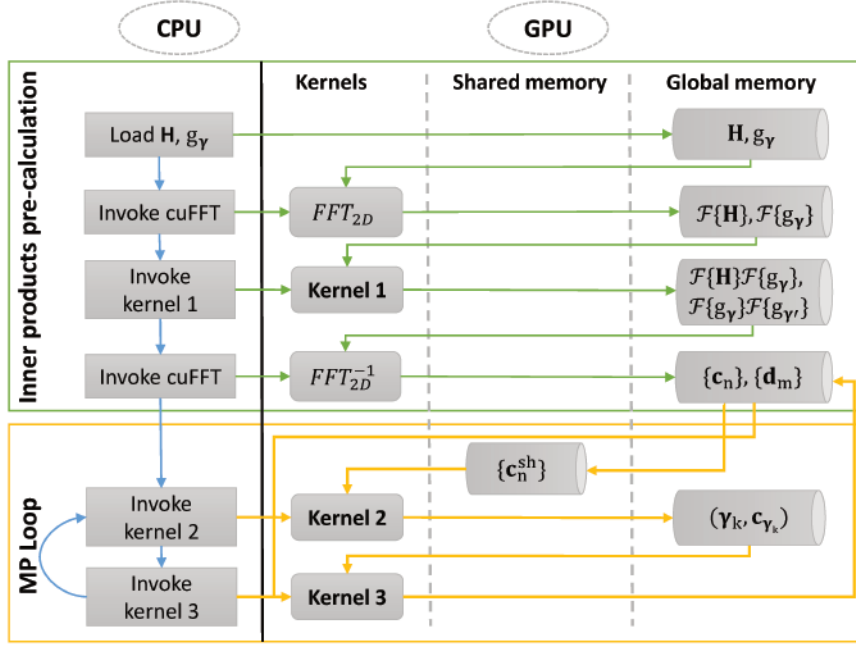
CPU

GPU

Inner products pre-calculation

Kernels

Shared memory

Global memory

Load $\mathbf{H}$, $g_{\boldsymbol{\gamma}}$

$\mathbf{H}, g_{\boldsymbol{\gamma}}$

Invoke cuFFT

$FFT_{2D}$

$\mathcal{F}\{\mathbf{H}\}, \mathcal{F}\{g_{\boldsymbol{\gamma}}\}$

Invoke kernel 1

Kernel 1

$\mathcal{F}\{\mathbf{H}\}\mathcal{F}\{g_{\boldsymbol{\gamma}}\}$, $\mathcal{F}\{g_{\boldsymbol{\gamma}}\}\mathcal{F}\{g_{\boldsymbol{\gamma}'}\}$

Invoke cuFFT

$FFT_{2D}^{-1}$

$\{\mathbf{c}_{\mathrm{n}}\}, \{\mathbf{d}_{\mathrm{m}}\}$

MP Loop

$\{\mathbf{c}_{\mathrm{n}}^{\mathrm{sh}}\}$

Invoke kernel 2

Kernel 2

$(\boldsymbol{\gamma}_{\mathrm{k}}, \mathbf{c}_{\boldsymbol{\gamma}_{\mathrm{k}}})$

Invoke kernel 3

Kernel 3